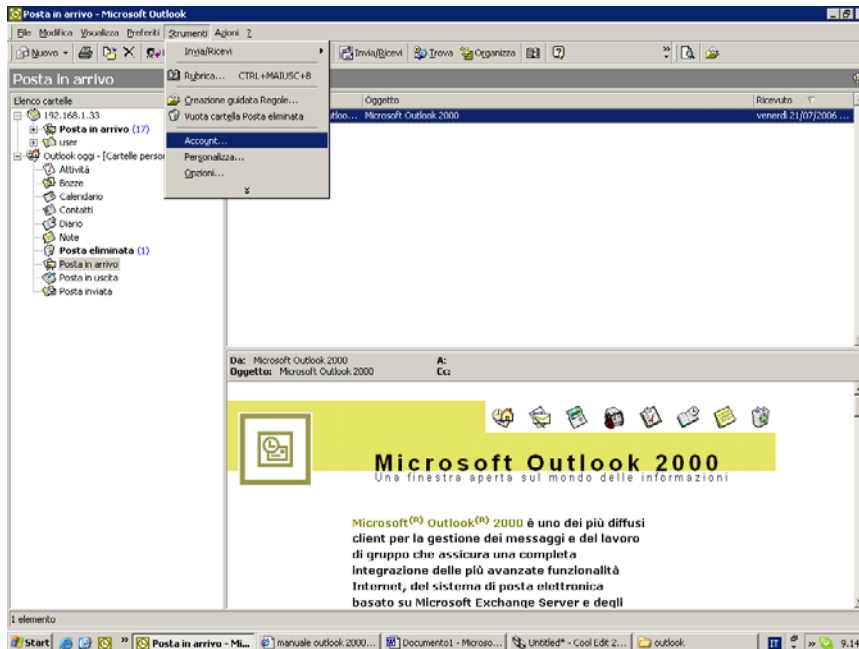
Posta in arrivo - Microsoft Outlook

File Modifica Visualizza Preferiti Strumenti Azioni ?

Nuovo | Invia/Ricevi | Trova | Organizza

Posta in arrivo

Elenco cartelle
192.168.1.33
Posta in arrivo (17)
user
Outlook oggi - [Cartelle perso
Attività
Bozze
Calendario
Contatti
Diario
Note
Posta eliminata (1)
Posta in arrivo
Posta in uscita
Posta inviata

Invia/Ricevi
Rubrica... CTRL+MAIUSC+B
Creazione guidata Regole...
Vuota cartella Posta eliminata
Account...
Personalizza...
Opzioni...

Oggetto | Ricevuto
utloo... Microsoft Outlook 2000 | venerdì 21/07/2006 ...

Da: Microsoft Outlook 2000
Oggetto: Microsoft Outlook 2000
A:
Cc:

Microsoft Outlook 2000
Una finestra aperta sul mondo delle informazioni

Microsoft$^{(R)}$ Outlook$^{(R)}$ 2000 è uno dei più diffusi client per la gestione dei messaggi e del lavoro di gruppo che assicura una completa integrazione delle più avanzate funzionalità Internet, del sistema di posta elettronica basato su Microsoft Exchange Server e degli

1 elemento

Start | Posta in arrivo - Mi... | manuale outlook 2000... | Documento1 - Microso... | Untitled* - Cool Edit 2... | outlook | IT | 9.14